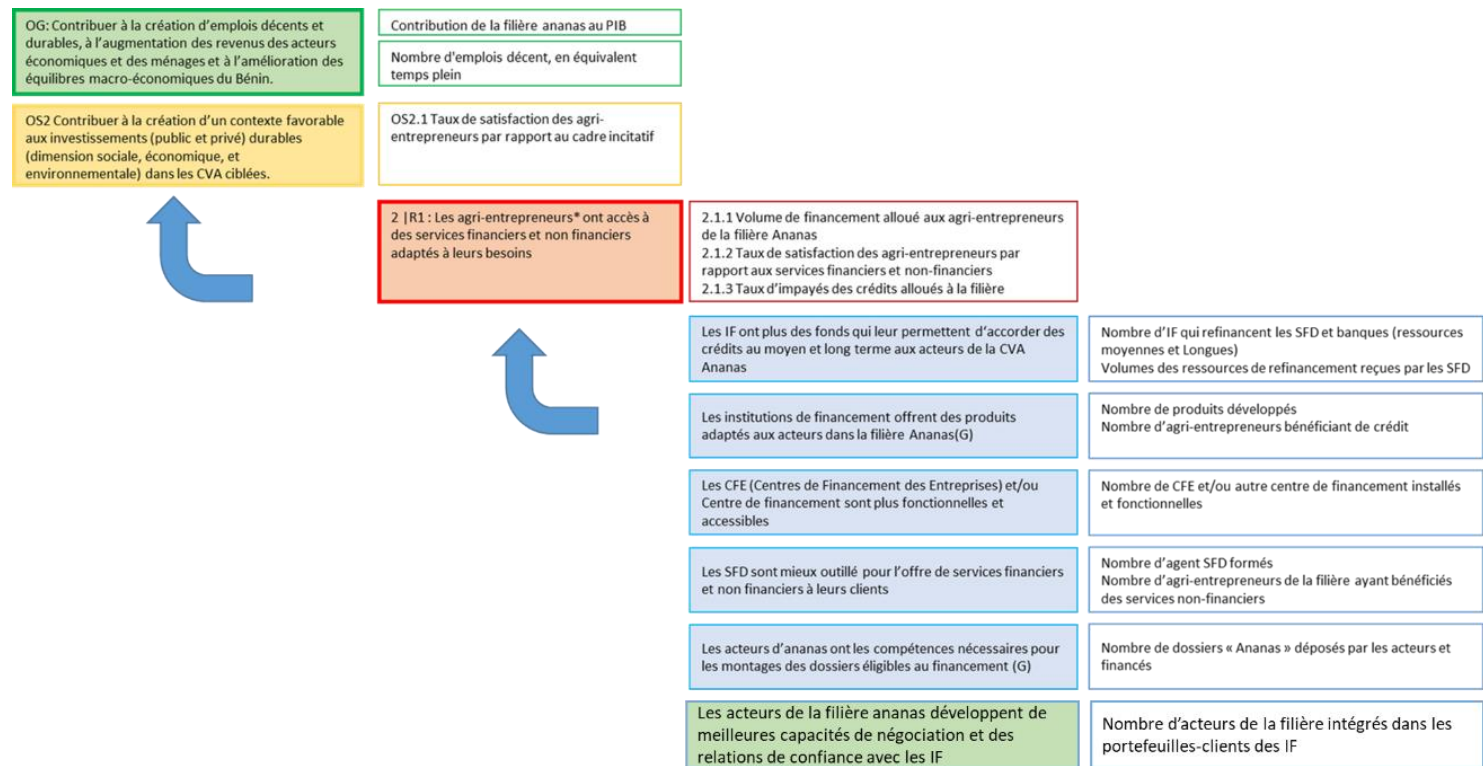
OG: Contribuer à la création d'emplois décents et durables, à l'augmentation des revenus des acteurs économiques et des ménages et à l'amélioration des équilibres macro-économiques du Bénin.

Contribution de la filière ananas au PIB

Nombre d'emplois décent, en équivalent temps plein

OS2 Contribuer à la création d'un contexte favorable aux investissements (public et privé) durables (dimension sociale, économique, et environnementale) dans les CVA ciblées.

OS2.1 Taux de satisfaction des agri-entrepreneurs par rapport au cadre incitatif

2 |R1 : Les agri-entrepreneurs* ont accès à des services financiers et non financiers adaptés à leurs besoins

2.1.1 Volume de financement alloué aux agri-entrepreneurs de la filière Ananas
2.1.2 Taux de satisfaction des agri-entrepreneurs par rapport aux services financiers et non-financiers
2.1.3 Taux d'impayés des crédits alloués à la filière

Les IF ont plus des fonds qui leur permettent d'accorder des crédits au moyen et long terme aux acteurs de la CVA Ananas

Nombre d'IF qui refinancent les SFD et banques (ressources moyennes et Longues)
Volumes des ressources de refinancement reçues par les SFD

Les institutions de financement offrent des produits adaptés aux acteurs dans la filière Ananas(G)

Nombre de produits développés
Nombre d'agri-entrepreneurs bénéficiant de crédit

Les CFE (Centres de Financement des Entreprises) et/ou Centre de financement sont plus fonctionnelles et accessibles

Nombre de CFE et/ou autre centre de financement installés et fonctionnelles

Les SFD sont mieux outillé pour l'offre de services financiers et non financiers à leurs clients

Nombre d'agent SFD formés
Nombre d'agri-entrepreneurs de la filière ayant bénéficiés des services non-financiers

Les acteurs d'ananas ont les compétences nécessaires pour les montages des dossiers éligibles au financement (G)

Nombre de dossiers « Ananas » déposés par les acteurs et financés

Les acteurs de la filière ananas développent de meilleures capacités de négociation et des relations de confiance avec les IF

Nombre d'acteurs de la filière intégrés dans les portefeuilles-clients des IF